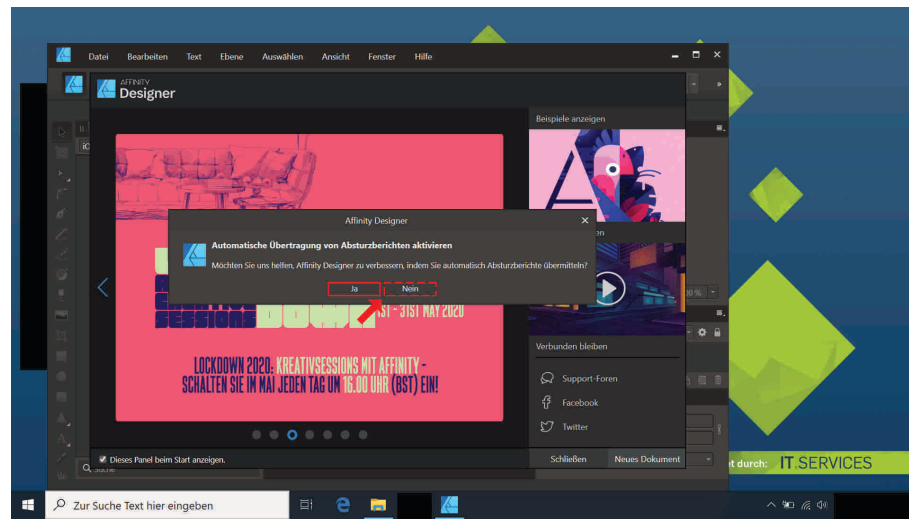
Datei Bearbeiten Text Ebene Auswählen Ansicht Fenster Hilfe

AFFINITY Designer

Beispiele anzeigen

Affinity Designer

Automatische Übertragung von Absturzberichten aktivieren

Möchten Sie uns helfen, Affinity Designer zu verbessern, indem Sie automatisch Absturzberichte übermitteln?

Ja

Nein

SESSIONS

1ST - 31ST MAY 2020

LOCKDOWN 2020: KREATIVSESSIONS MIT AFFINITY - SCHALTEN SIE IM MAI JEDEN TAG UM 16.00 UHR (BST) EIN!

Verbunden bleiben

Support-Foren

Facebook

Twitter

Dieses Panel beim Start anzeigen.

Schließen

Neues Dokument

Suche

t durch: IT.SERVICES

Zur Suche Text hier eingeben